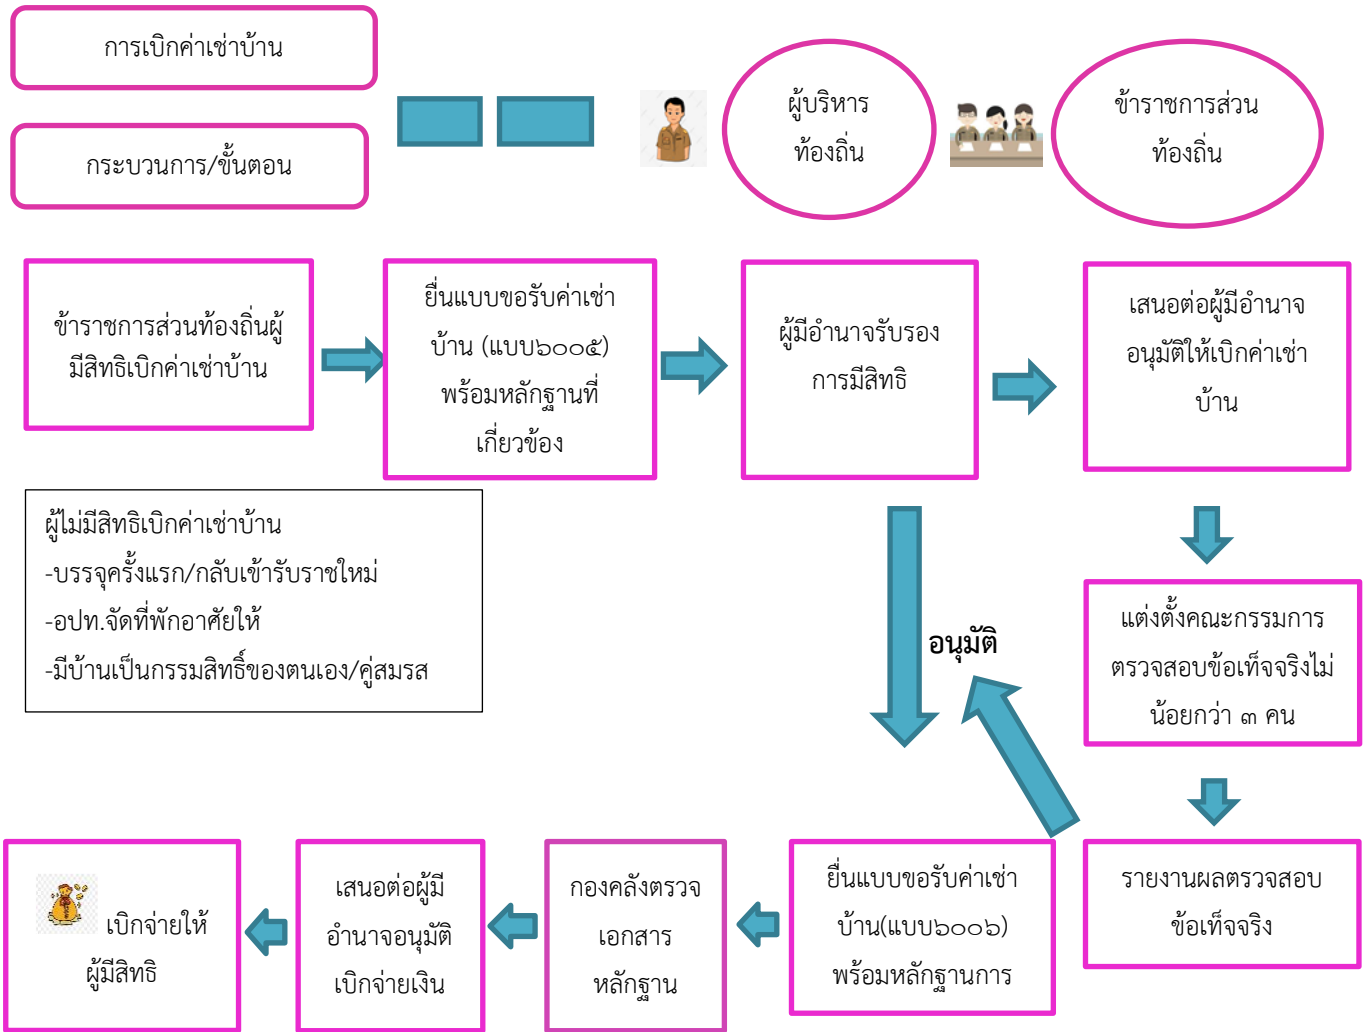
การเบิกค่าเช่าบ้าน

กระบวนการ/ขั้นตอน

ผู้บริหารท้องถิ่น

ข้าราชการส่วนท้องถิ่น

ข้าราชการส่วนท้องถิ่นผู้มีสิทธิเบิกค่าเช่าบ้าน

ยื่นแบบขอรับค่าเช่าบ้าน (แบบ๖๐๐๕) พร้อมหลักฐานที่เกี่ยวข้อง

ผู้มีอำนาจรับรองการมีสิทธิ

เสนอต่อผู้มีอำนาจอนุมัติให้เบิกค่าเช่าบ้าน

ผู้ไม่มีสิทธิเบิกค่าเช่าบ้าน
-บรรจุครั้งแรก/กลับเข้ารับราชใหม่
-อปท.จัดที่พักอาศัยให้
-มีบ้านเป็นกรรมสิทธิ์ของตนเอง/คู่สมรส

อนุมัติ

แต่งตั้งคณะกรรมการตรวจสอบข้อเท็จจริงไม่น้อยกว่า ๓ คน

รายงานผลตรวจสอบข้อเท็จจริง

ยื่นแบบขอรับค่าเช่าบ้าน(แบบ๖๐๐๖) พร้อมหลักฐานการ

กองคลังตรวจเอกสารหลักฐาน

เสนอต่อผู้มีอำนาจอนุมัติเบิกจ่ายเงิน

เบิกจ่ายให้ผู้มีสิทธิ